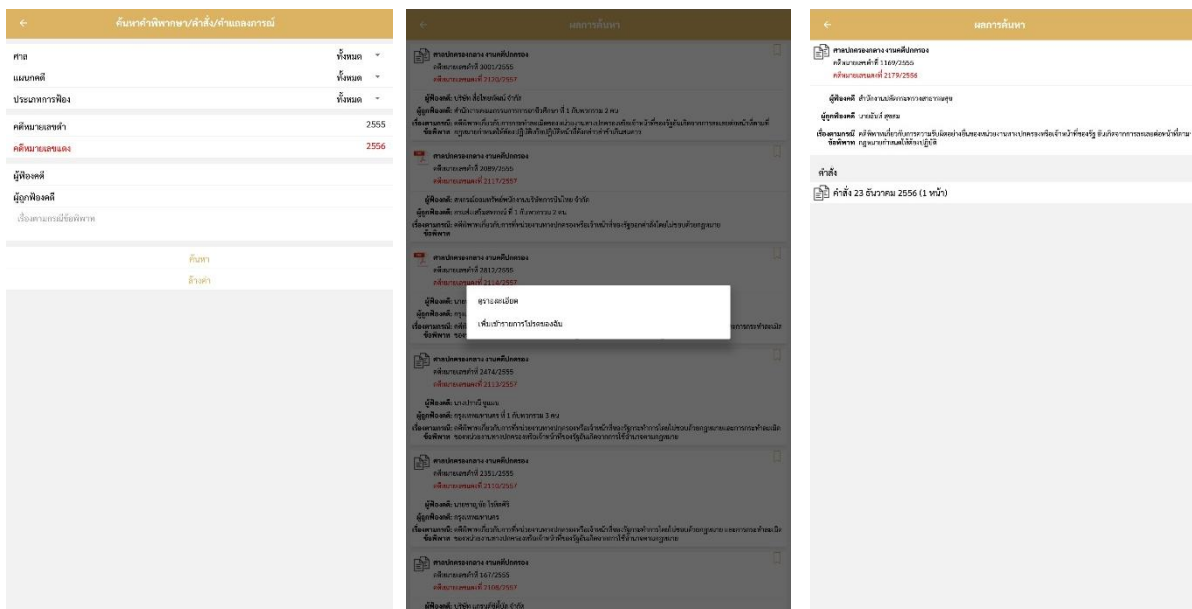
ค้นหาคำพิพากษา/คำสั่ง/คำแถลงการณ์

ศาล ทั้งหมด
แผนกคดี ทั้งหมด
ประเภทการฟ้อง ทั้งหมด
คดีหมายเลขดำ 2555
คดีหมายเลขแดง 2556
ผู้ฟ้องคดี
ผู้ถูกฟ้องคดี
เรื่องตามกรณีข้อพิพาท

ค้นหา
ล้างค่า

ผลการค้นหา

ศาลปกครองกลาง งานคดีปกครอง
คดีหมายเลขดำที่ 3001/2555
คดีหมายเลขแดงที่ 2170/2557

ผู้ฟ้องคดี: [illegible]
ผู้ถูกฟ้องคดี: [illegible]
เรื่องตามกรณี: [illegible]
ข้อพิพาท: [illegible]

ศาลปกครองกลาง งานคดีปกครอง
คดีหมายเลขดำที่ 2089/2555
คดีหมายเลขแดงที่ 2117/2557

ผู้ฟ้องคดี: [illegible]
ผู้ถูกฟ้องคดี: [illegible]
เรื่องตามกรณี: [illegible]
ข้อพิพาท

ศาลปกครองกลาง งานคดีปกครอง
คดีหมายเลขดำที่ 2612/2555
คดีหมายเลขแดงที่ 2114/2557

ผู้ฟ้องคดี: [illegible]
ผู้ถูกฟ้องคดี: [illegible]
เรื่องตามกรณี: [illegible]
ข้อพิพาท: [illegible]

ดูรายละเอียด
เพิ่มเข้ารายการโปรดของฉัน

ศาลปกครองกลาง งานคดีปกครอง
คดีหมายเลขดำที่ 2474/2555
คดีหมายเลขแดงที่ 2113/2557

ผู้ฟ้องคดี: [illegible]
ผู้ถูกฟ้องคดี: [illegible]
เรื่องตามกรณี: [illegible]
ข้อพิพาท: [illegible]

ศาลปกครองกลาง งานคดีปกครอง
คดีหมายเลขดำที่ 2351/2555
คดีหมายเลขแดงที่ 2110/2557

ผู้ฟ้องคดี: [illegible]
ผู้ถูกฟ้องคดี: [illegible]
เรื่องตามกรณี: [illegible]
ข้อพิพาท: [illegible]

ศาลปกครองกลาง งานคดีปกครอง
คดีหมายเลขดำที่ 167/2555
คดีหมายเลขแดงที่ 2108/2557

ผู้ฟ้องคดี: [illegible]

ผลการค้นหา

ศาลปกครองกลาง งานคดีปกครอง
คดีหมายเลขดำที่ 1169/2556
คดีหมายเลขแดงที่ 2179/2556

ผู้ฟ้องคดี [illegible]
ผู้ถูกฟ้องคดี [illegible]
เรื่องตามกรณี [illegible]
ข้อพิพาท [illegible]

คำสั่ง
คำสั่ง 23 ธันวาคม 2556 (1 หน้า)